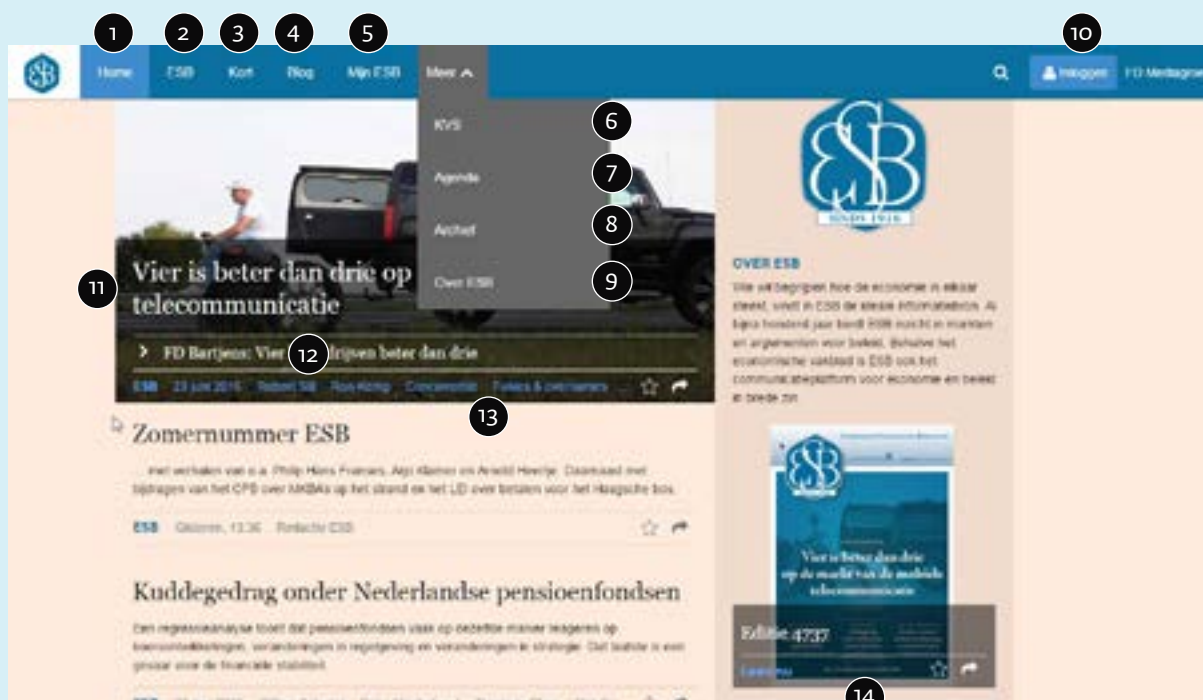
1 2 3 4 5

Home ESB Kort Blog Mijn ESB Meer

Inloggen FD Mediagroep

10

KVS 6

Agenda 7

Archief 8

Over ESB 9

11

Vier is beter dan drie op telecommunicatie

> FD Bartjens: Vier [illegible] rijven beter dan drie 12

ESB 23 juni 2015 Redactie ESB Ron Kemp Concurrentie Fusies & overnames

13

Zomernummer ESB

... met verhalen van o.a. Philip Hans Franses, Aljo Klamer en Arnold Heertje. Daarnaast met bijdragen van het CPB over MKBAs op het strand en het LEI over betalen voor het Haagsche bos.

ESB Gisteren, 13:36 Redactie ESB

Kuddegedrag onder Nederlandse pensioenfondsen

Een regressieanalyse toont dat pensioenfondsen vaak op dezelfde manier reageren op koersontwikkelingen, veranderingen in regelgeving en veranderingen in strategie. Dat laatste is een gevaar voor de financiële stabiliteit.

OVER ESB

Wie wil begrijpen hoe de economie in elkaar steekt, vindt in ESB de beste informatiebron. Al bijna honderd jaar biedt ESB inzicht in inzichten en argumenten voor beleid. Behalve het economische vakblad is ESB ook het communicatieplatform voor economie en beleid in brede zin.

ESB SINDS 1916

Vier is beter dan drie op de markt van de mobiele telecommunicatie

Editie 4737

Lees nu

14